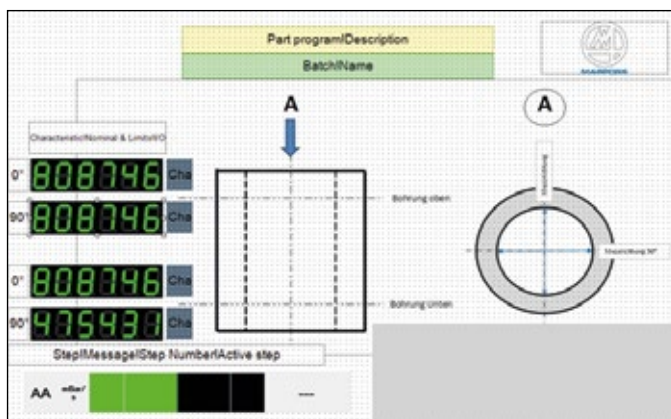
Part program|Description

Batch|Name

A

A

Characteristic|Nominal & Limits|IO

0° 808746 Cha

90° 808746 Cha

0° 808746 Cha

90° 475431 Cha

Bohrung oben

Bohrung Unten

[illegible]

Steuerbohrung 90°

Step|Message|Step Number|Active step

AA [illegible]

---